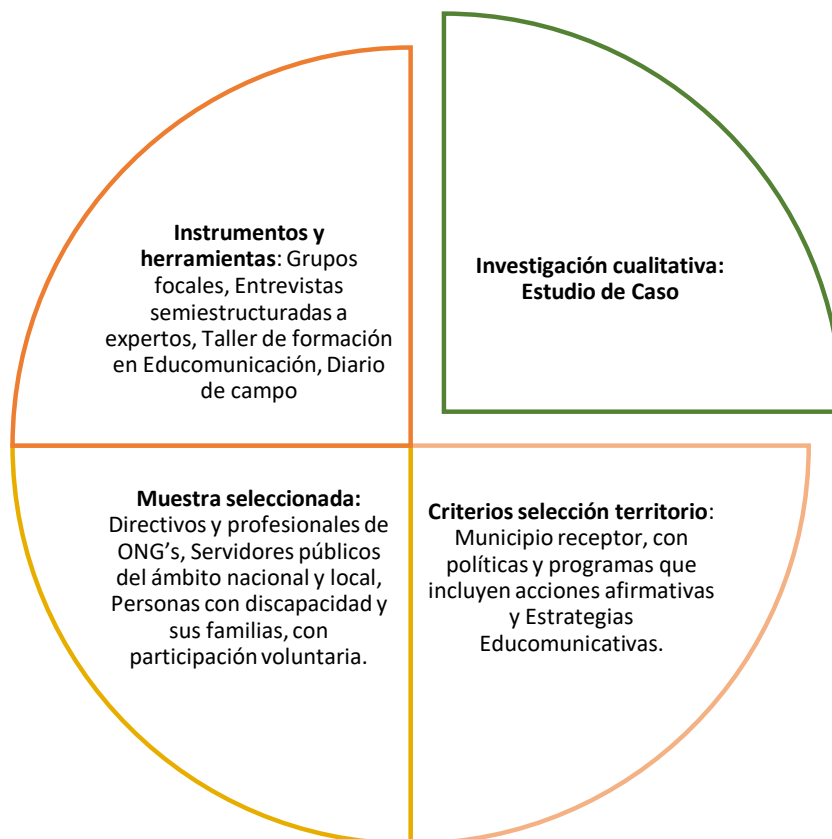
**Instrumentos y herramientas**: Grupos focales, Entrevistas semiestructuradas a expertos, Taller de formación en Educomunicación, Diario de campo

**Investigación cualitativa: Estudio de Caso**

**Muestra seleccionada:** Directivos y profesionales de ONG's, Servidores públicos del ámbito nacional y local, Personas con discapacidad y sus familias, con participación voluntaria.

**Criterios selección territorio**: Municipio receptor, con políticas y programas que incluyen acciones afirmativas y Estrategias Educomunicativas.